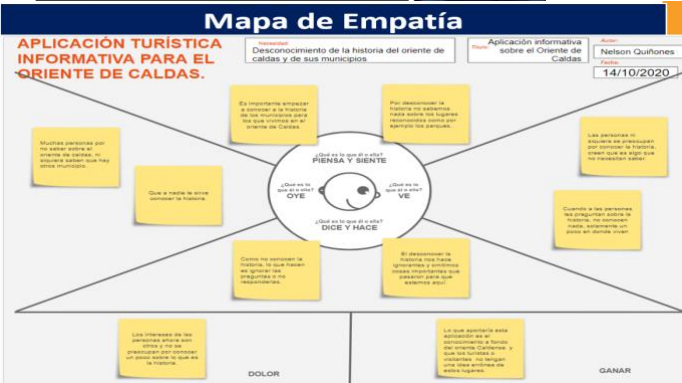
Mapa de Empatía

APLICACIÓN TURÍSTICA INFORMATIVA PARA EL ORIENTE DE CALDAS.

Necesidad: Desconocimiento de la historia del oriente de caldas y de sus municipios

Título: Aplicación informativa sobre el Oriente de Caldas

Autor: Nelson Quiñones

Fecha: 14/10/2020

Es importante empezar a conocer a la historia de los municipios para los que vivimos en el oriente de Caldas.

Por desconocer la historia no sabemos nada sobre los lugares reconocidos como por ejemplo los parques.

Muchas personas por no saber sobre el oriente de caldas, ni siquiera saber que hay otros municipio.

Que a nadie le sirve conocer la historia.

Las personas ni siquiera se preocupan por conocer la historia, creen que es algo que no necesitan saber.

Cuando a las personas les preguntan sobre la historia, no conocen nada, solamente un poco en donde viven

¿Qué es lo que él o ella? PIENSA Y SIENTE

¿Qué es lo que él o ella? OYE

¿Qué es lo que él o ella? VE

¿Qué es lo que él o ella? DICE Y HACE

Como no conocen la historia, lo que hacen es ignorar las preguntas o no responderlas.

El desconocer la historia nos hace ignorantes y omitimos cosas importantes que pasaron para que estemos aquí

Los intereses de las personas ahora son otros y no se preocupan por conocer un poco sobre lo que es la historia.

DOLOR

Lo que aportaría esta aplicación es el conocimiento a fondo del oriente Caldense, y que los turistas o visitantes, no tengan una idea errónea de estos lugares.

GANAR